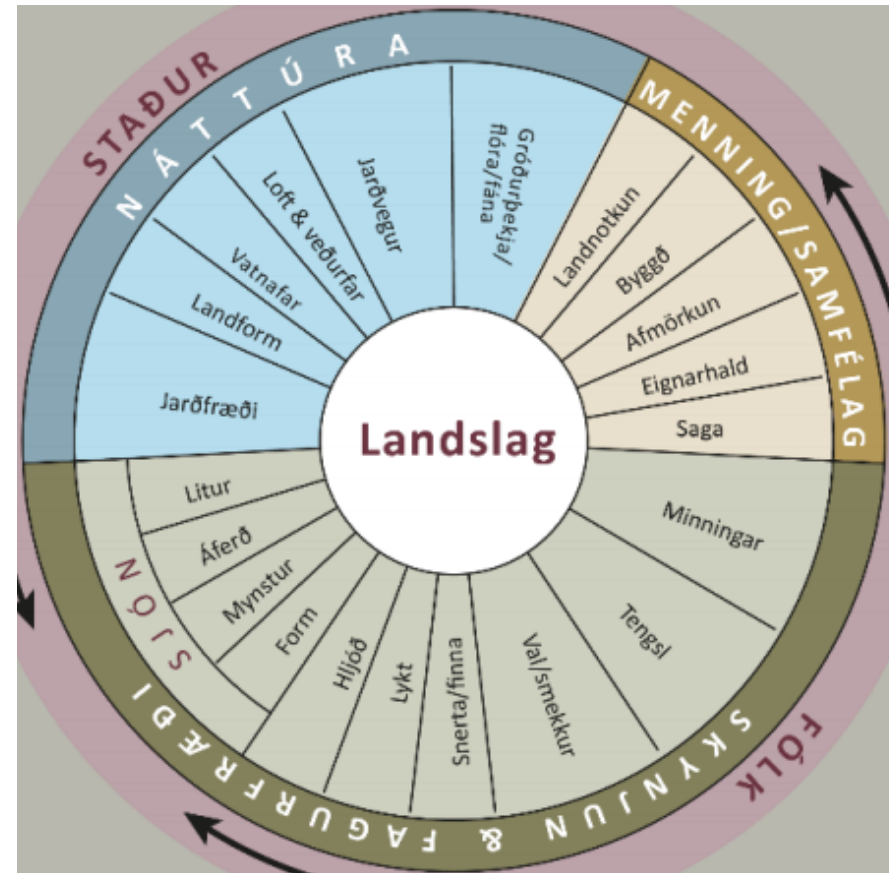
STAÐUR

NÁTTÚRA

Gróðurþekja/flóra/fána

Jarðvegur

Loft & veðurfar

Vatnafar

Landform

Jarðfræði

MENNING/SAMFÉLAG

Landnotkun

Byggð

Afmörkun

Eignarhald

Saga

Landslag

Minningar

Tengsl

Val/smekkur

Snerta/finna

Lykt

Hljóð

Form

Mynstur

Áferð

Litur

SJÓN

SKYNJUN & FAGURFRÆÐI

FÓLK